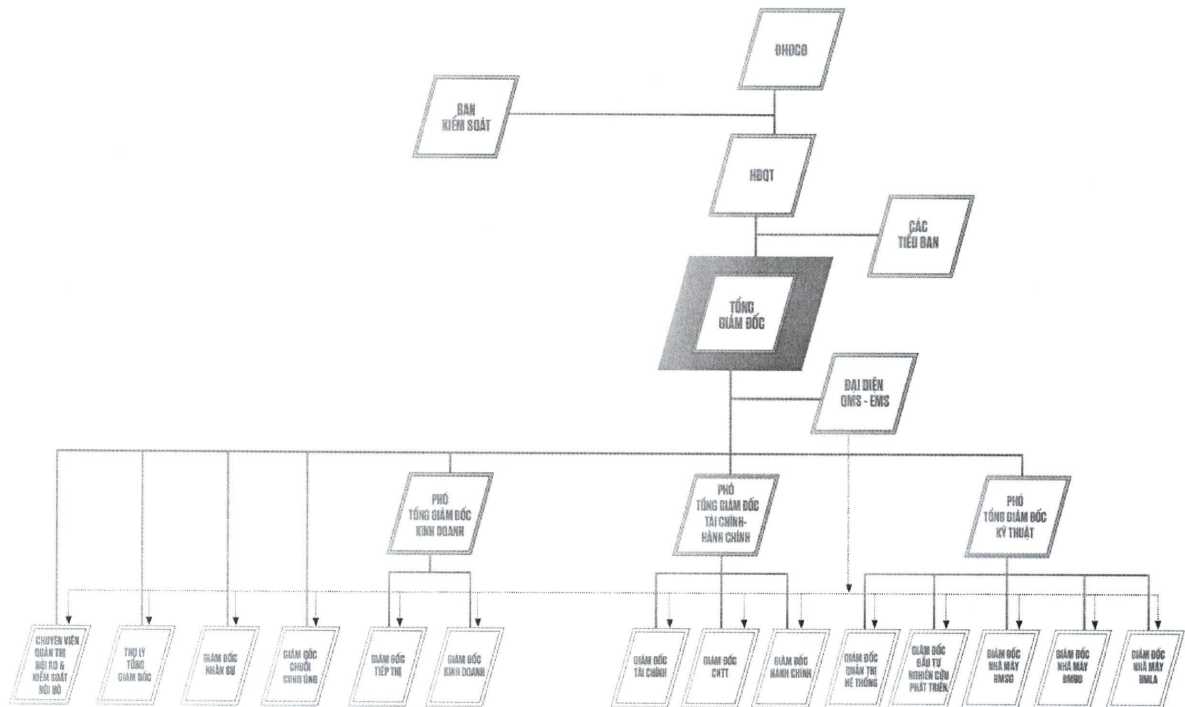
ĐHĐCĐ

BAN KIỂM SOÁT

HĐQT

CÁC TIỂU BAN

TỔNG GIÁM ĐỐC

ĐẠI DIỆN QMS - EMS

PHÓ TỔNG GIÁM ĐỐC KINH DOANH

PHÓ TỔNG GIÁM ĐỐC TÀI CHÍNH-HÀNH CHÍNH

PHÓ TỔNG GIÁM ĐỐC KỸ THUẬT

CHUYÊN VIÊN QUẢN TRỊ RỦI RO & KIỂM SOÁT NỘI BỘ

TRỢ LÝ TỔNG GIÁM ĐỐC

GIÁM ĐỐC NHÂN SỰ

GIÁM ĐỐC CHUỖI CUNG ỨNG

GIÁM ĐỐC TIẾP THỊ

GIÁM ĐỐC KINH DOANH

GIÁM ĐỐC TÀI CHÍNH

GIÁM ĐỐC CNTT

GIÁM ĐỐC HÀNH CHÍNH

GIÁM ĐỐC QUẢN TRỊ HỆ THỐNG

GIÁM ĐỐC ĐẦU TƯ NGHIÊN CỨU PHÁT TRIỂN

GIÁM ĐỐC NHÀ MÁY BMSC

GIÁM ĐỐC NHÀ MÁY BMBD

GIÁM ĐỐC NHÀ MÁY BMLA